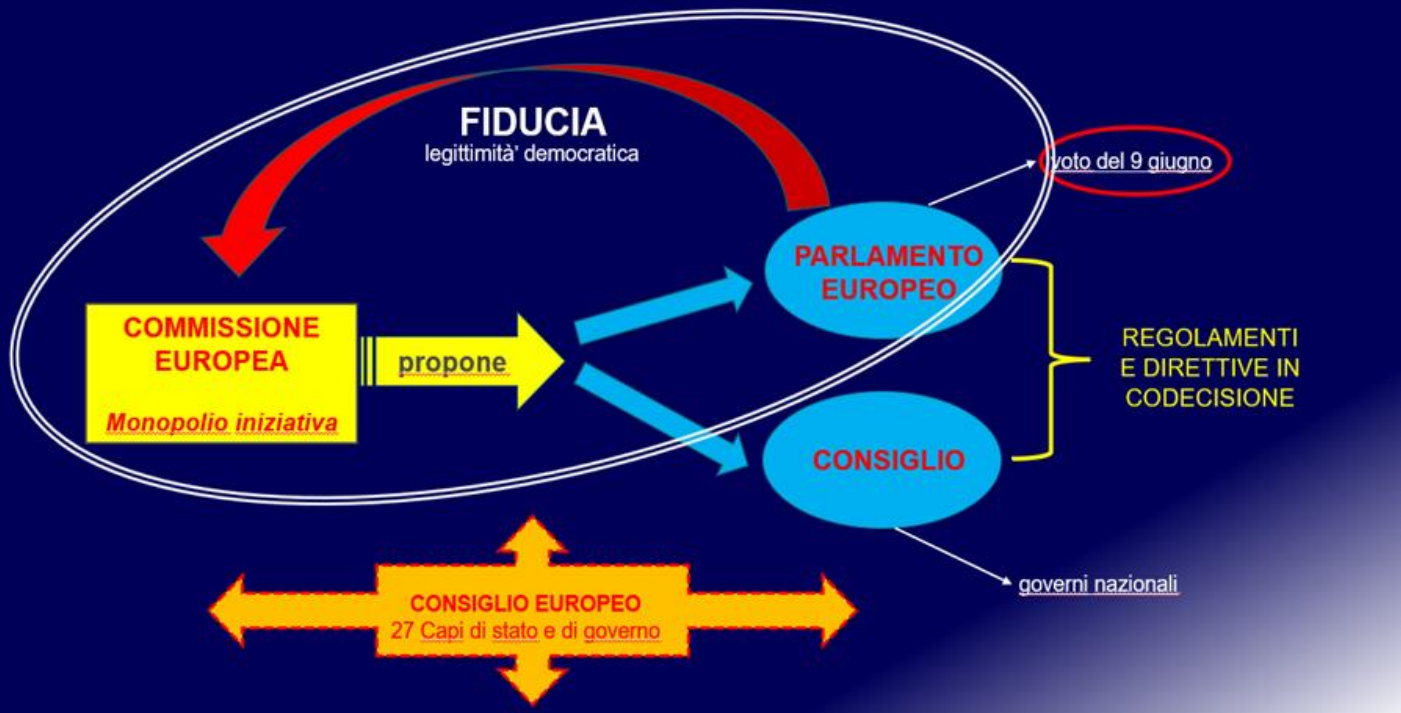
FIDUCIA
legittimità' democratica

voto del 9 giugno

PARLAMENTO EUROPEO

COMMISSIONE EUROPEA

Monopolio iniziativa

propone

REGOLAMENTI E DIRETTIVE IN CODECISIONE

CONSIGLIO

governi nazionali

CONSIGLIO EUROPEO
27 Capi di stato e di governo